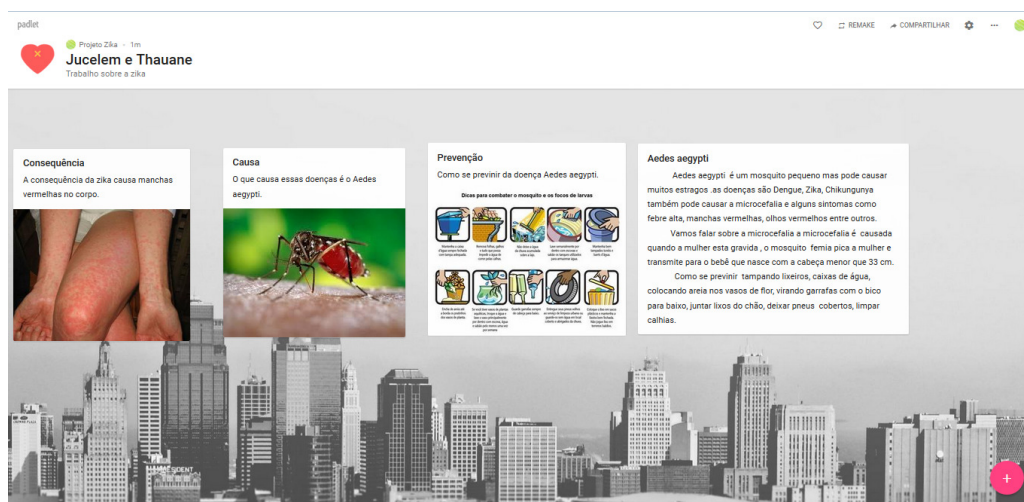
padlet

REMAKE COMPARTILHAR

Projeto Zika • 1m

Jucelem e Thauane

Trabalho sobre a zika

Consequência

A consequência da zika causa manchas vermelhas no corpo.

Causa

O que causa essas doenças é o Aedes aegypti.

Prevenção

Como se previnir da doença Aedes aegypti.

Dicas para combater o mosquito e os focos de larvas

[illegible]

Aedes aegypti

Aedes aegypti é um mosquito pequeno mas pode causar muitos estragos .as doenças são Dengue, Zika, Chikungunya também pode causar a microcefalia e alguns sintomas como febre alta, manchas vermelhas, olhos vermelhos entre outros.

Vamos falar sobre a microcefalia a microcefalia é causada quando a mulher esta gravida , o mosquito femia pica a mulher e transmite para o bebê que nasce com a cabeça menor que 33 cm.

Como se previnir tampando lixeiros, caixas de água, colocando areia nos vasos de flor, virando garrafas com o bico para baixo, juntar lixos do chão, deixar pneus cobertos, limpar calhias.

+